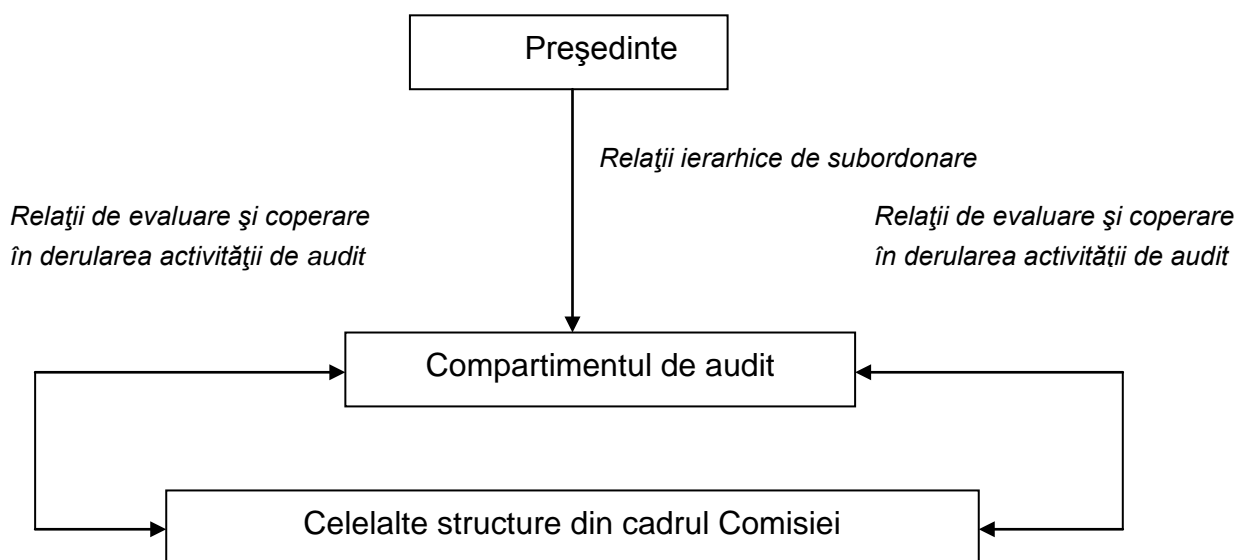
Preşedinte

Relaţii ierarhice de subordonare

Relaţii de evaluare şi coperare în derularea activităţii de audit

Relaţii de evaluare şi coperare în derularea activităţii de audit

Compartimentul de audit

Celelalte structure din cadrul Comisiei